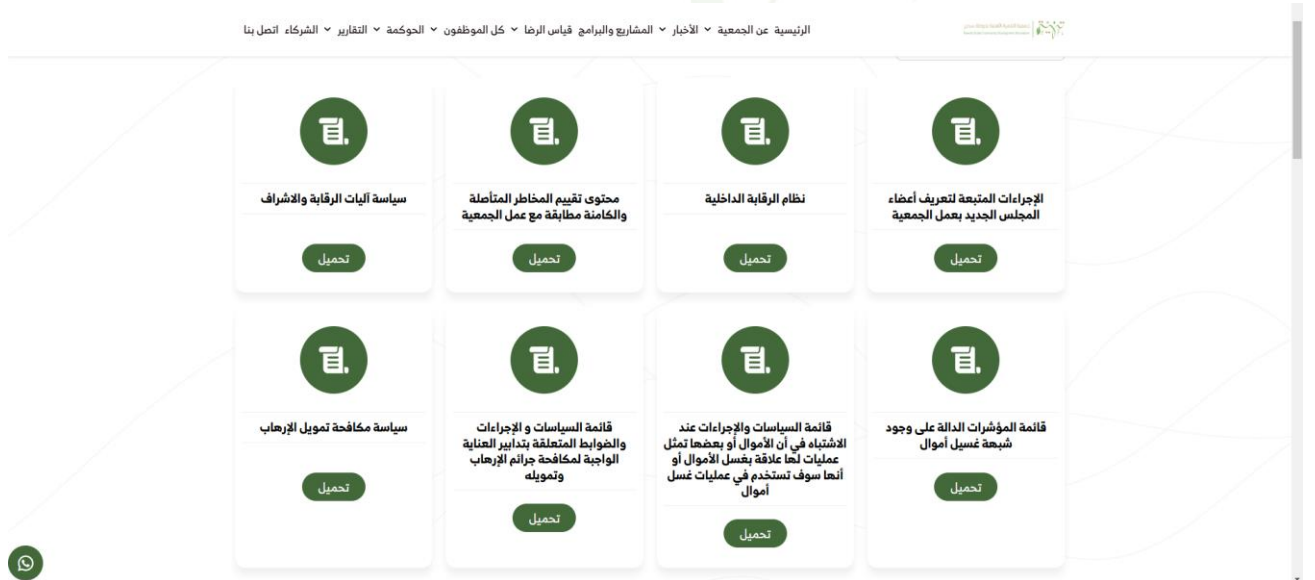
الرئيسية عن الجمعية الأخبار المشاريع والبرامج قياس الرضا كل الموظفون الحوكمة التقارير الشركاء اتصل بنا

الإجراءات المتبعة لتعريف أعضاء المجلس الجديد بعمل الجمعية

تحميل

نظام الرقابة الداخلية

تحميل

محتوى تقييم المخاطر المتأصلة والكامنة مطابقة مع عمل الجمعية

تحميل

سياسة آليات الرقابة والاشراف

تحميل

قائمة المؤشرات الدالة على وجود شبهة غسيل أموال

تحميل

قائمة السياسات والإجراءات عند الاشتباه في أن الأموال أو بعضها تمثل عمليات لها علاقة بغسل الأموال أو أنها سوف تستخدم في عمليات غسل أموال

تحميل

قائمة السياسات و الإجراءات والضوابط المتعلقة بتدابير العناية الواجبة لمكافحة جرائم الإرهاب وتمويله

تحميل

سياسة مكافحة تمويل الإرهاب

تحميل